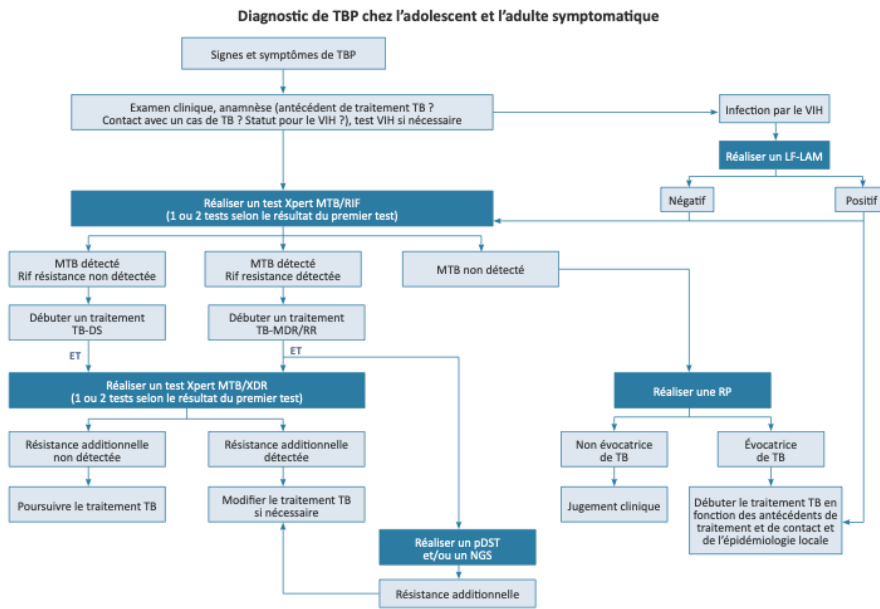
Diagnostic de TBP chez l'adolescent et l'adulte symptomatique

Signes et symptômes de TBP

Examen clinique, anamnèse (antécédent de traitement TB ? Contact avec un cas de TB ? Statut pour le VIH ?), test VIH si nécessaire

Infection par le VIH

Réaliser un LF-LAM

Négatif

Positif

Réaliser un test Xpert MTB/RIF
(1 ou 2 tests selon le résultat du premier test)

MTB détecté
Rif résistance non détectée

MTB détecté
Rif resistance détectée

MTB non détecté

Débuter un traitement TB-DS

Débuter un traitement TB-MDR/RR

ET

ET

Réaliser un test Xpert MTB/XDR
(1 ou 2 tests selon le résultat du premier test)

Réaliser une RP

Résistance additionnelle non détectée

Résistance additionnelle détectée

Non évocatrice de TB

Évocatrice de TB

Poursuivre le traitement TB

Modifier le traitement TB si nécessaire

Jugement clinique

Débuter le traitement TB en fonction des antécédents de traitement et de contact et de l'épidémiologie locale

Réaliser un pDST et/ou un NGS

Résistance additionnelle